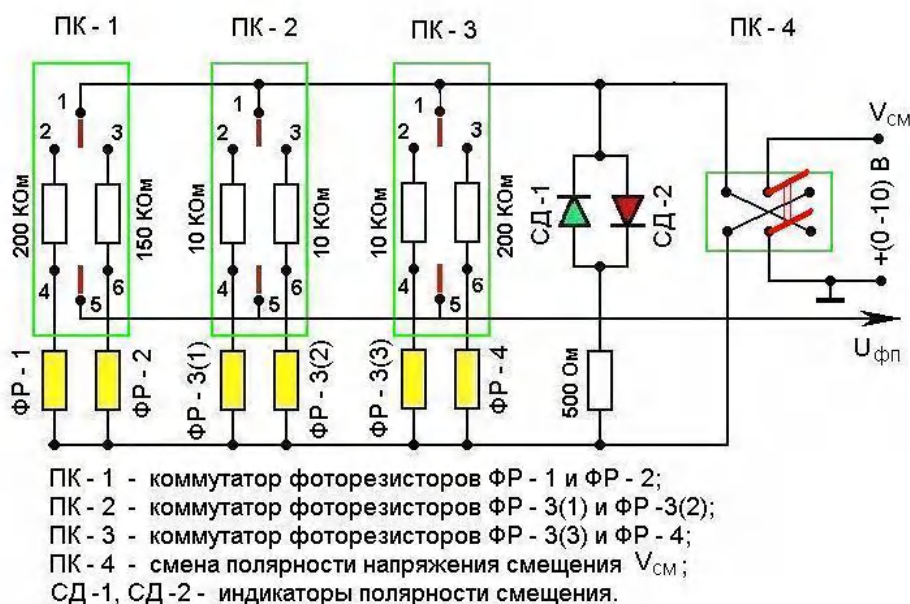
ПК - 1

ПК - 2

ПК - 3

ПК - 4

1 2 3 4 5 6

200 КОм

150 КОм

1 2 3 4 5 6

10 КОм

10 КОм

1 2 3 4 5 6

10 КОм

200 КОм

СД - 1

СД - 2

$V_{СМ}$

+(0 -10) В

$U_{ФП}$

ФР - 1

ФР - 2

ФР - 3(1)

ФР - 3(2)

ФР - 3(3)

ФР - 4

500 Ом

ПК - 1 - коммутатор фоторезисторов ФР - 1 и ФР - 2;
ПК - 2 - коммутатор фоторезисторов ФР - 3(1) и ФР -3(2);
ПК - 3 - коммутатор фоторезисторов ФР - 3(3) и ФР - 4;
ПК - 4 - смена полярности напряжения смещения $V_{СМ}$;
СД -1, СД -2 - индикаторы полярности смещения.